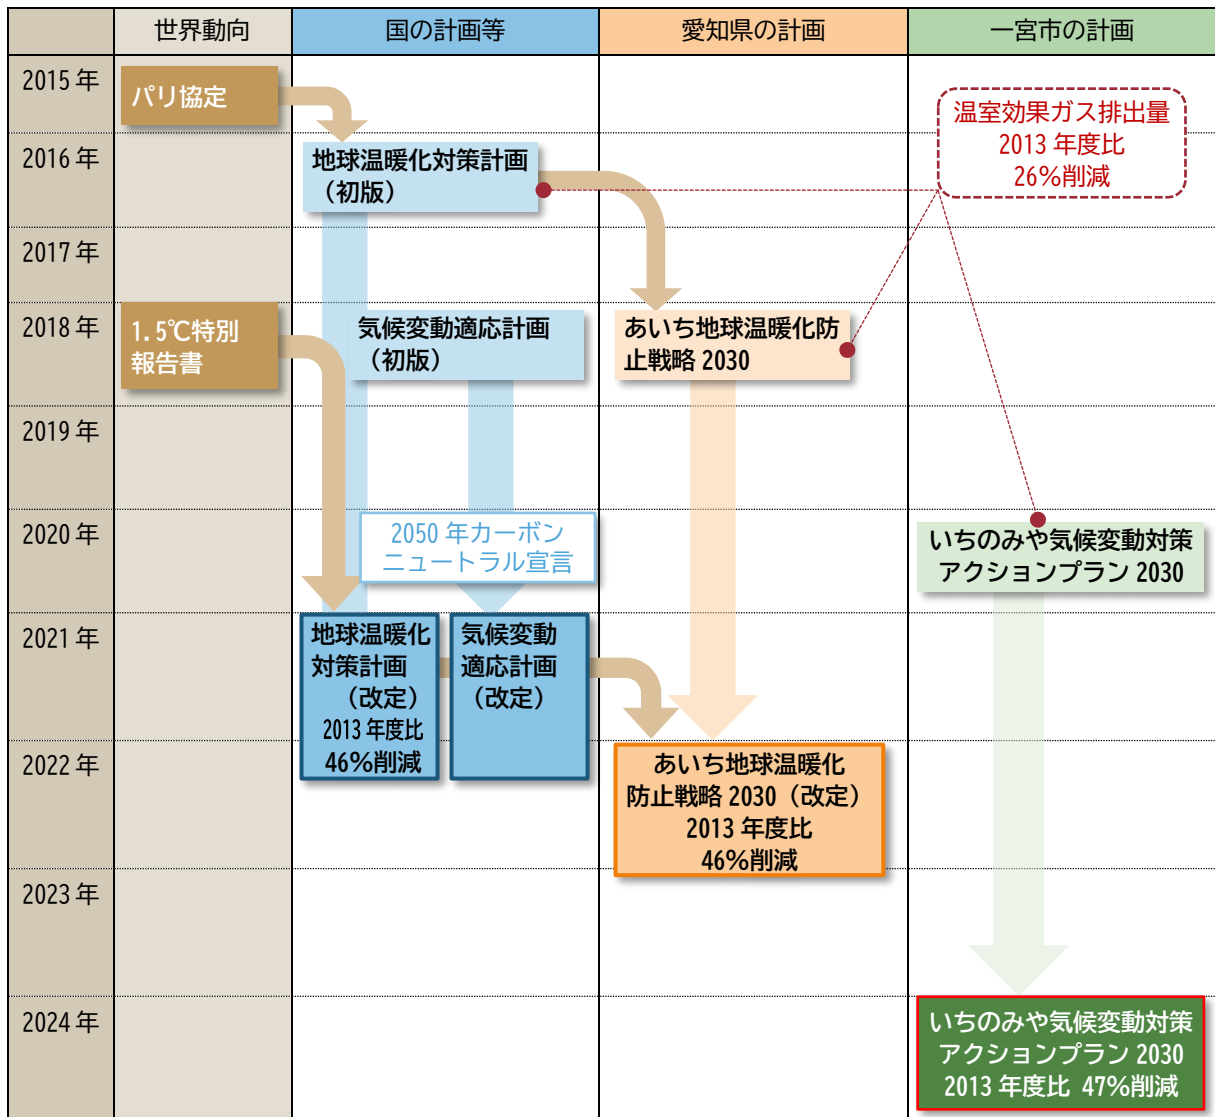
| | 世界動向 | 国の計画等 | 愛知県の計画 | 一宮市の計画 |
|---|---|---|---|---|
| 2015 年 | パリ協定 | | | 温室効果ガス排出量 2013 年度比 26%削減 |
| 2016 年 | | 地球温暖化対策計画（初版） | | |
| 2017 年 | | | | |
| 2018 年 | 1.5℃特別報告書 | 気候変動適応計画（初版） | あいち地球温暖化防止戦略 2030 | |
| 2019 年 | | | | |
| 2020 年 | | 2050 年カーボンニュートラル宣言 | | いちのみや気候変動対策アクションプラン 2030 |
| 2021 年 | | 地球温暖化対策計画（改定） 2013 年度比 46%削減 / 気候変動適応計画（改定） | | |
| 2022 年 | | | あいち地球温暖化防止戦略 2030（改定） 2013 年度比 46%削減 | |
| 2023 年 | | | | |
| 2024 年 | | | | いちのみや気候変動対策アクションプラン 2030 2013 年度比 47%削減 |